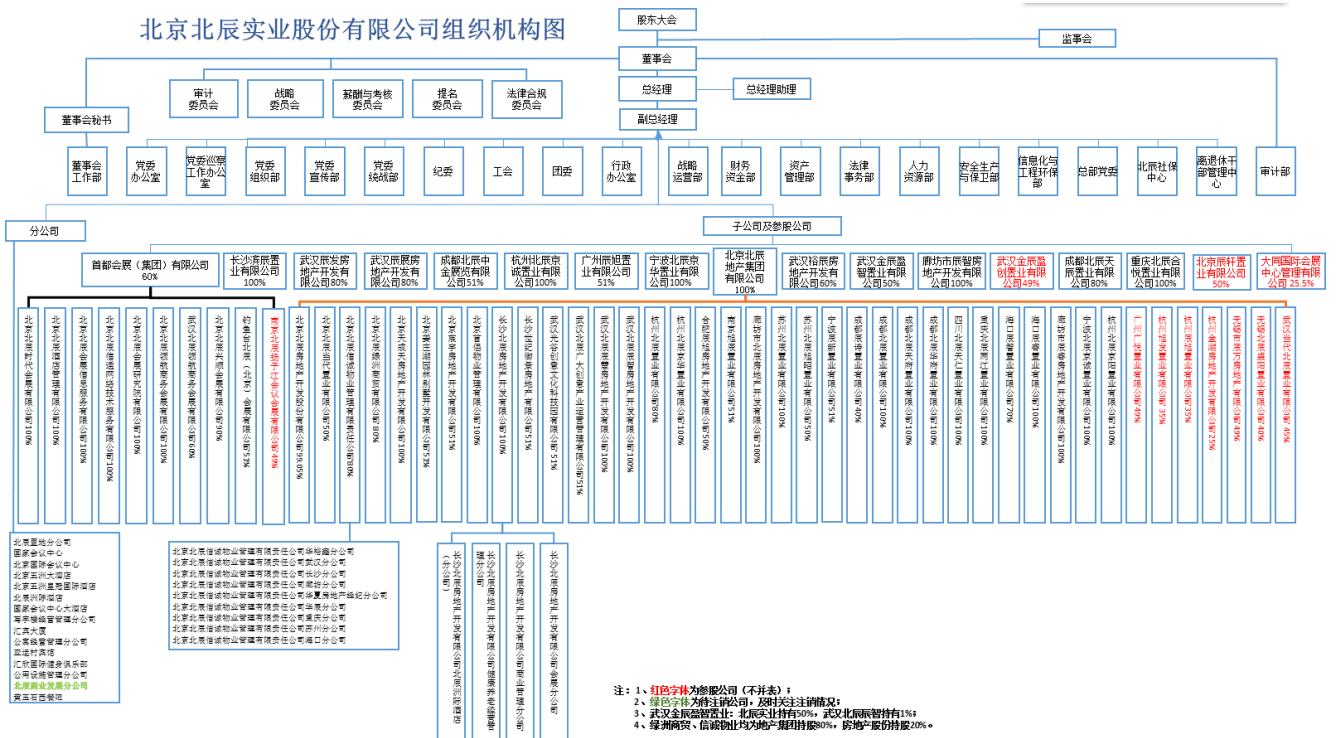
北京北辰实业股份有限公司组织机构图

股东大会

监事会

董事会

审计委员会
战略委员会
薪酬与考核委员会
提名委员会
法律合规委员会

总经理
总经理助理

董事会秘书

副总经理

董事会工作部
党委办公室
党委巡察工作办公室
党委组织部
党委宣传部
党委统战部
纪委
工会
团委
行政办公室
战略运营部
财务资金部
资产管理部
法律事务部
人力资源部
安全生产与保卫部
信息化与工程环保部
总部党委
北辰社保中心
离退休干部管理中心
审计部

分公司

子公司及参股公司

首都会展（集团）有限公司 60%
长沙滨辰置业有限公司 100%
武汉辰发房地产开发有限公司80%
武汉辰展房地产开发有限公司80%
成都北辰中金置业有限公司51%
杭州北辰京诚置业有限公司100%
广州辰旭置业有限公司 51%
宁波北辰京华置业有限公司100%
北京北辰地产集团有限公司 100%
武汉裕辰房地产开发有限公司60%
武汉金辰盈智置业有限公司50%
廊坊市辰智房地产开发有限公司100%
武汉金辰盈创置业有限公司49%
成都北辰天辰置业有限公司80%
重庆北辰合悦置业有限公司100%
北京辰轩置业有限公司 50%
大同国际会展中心管理有限公司 25.5%

北京北辰时代会展有限公司100%
北京国家会议中心管理有限公司100%
北京北辰会展信息服务有限公司100%
北京北辰信通网络技术服务有限公司100%
北京北辰会展研究院有限公司100%
北京北辰餐饮会展有限公司100%
武汉北辰会展有限公司60%
北京北辰大顺会展有限公司90%
约鲁伯（北京）会展有限公司75%
南京北辰会展中心（北京）会展有限公司40%

北京北辰房地产开发股份有限公司99.05%
北京北辰合力物业管理有限公司50%
北京北辰信诚物业管理有限责任公司80%
北京北辰酒店管理有限公司80%
北京北辰天辰房地产开发有限公司100%
北京北辰兴置房地产开发有限公司51%
北京北辰房地产开发有限公司51%
北京北辰物业管理有限公司100%
长沙北辰房地产开发有限公司51%
长沙北辰置业有限公司51%
武汉北辰文化科技创新有限公司51%
武汉北辰产业园管理有限公司51%
武汉北辰房地产开发有限公司100%
武汉北辰置业房地产开发有限公司100%
杭州北辰置业有限公司80%
杭州北辰京华置业有限公司100%
合肥北辰房地产开发有限公司50%
南京北辰置业有限公司51%
廊坊北辰房地产开发有限公司100%
苏州北辰置业有限公司100%
苏州北辰旭昭置业有限公司50%
宁波北辰置业有限公司51%
成都北辰置业有限公司40%
成都北辰天府置业有限公司100%
成都北辰房地产开发有限公司100%
成都北辰华府置业有限公司100%
四川北辰天仁置业有限公司100%
重庆北辰两江置业有限公司100%
海口北辰置业有限公司70%
海口北辰房地产开发有限公司100%
廊坊市北辰房地产开发有限公司100%
宁波北辰京诚置业有限公司100%
杭州北辰京华置业有限公司100%
广州北辰置业有限公司49%
杭州北辰置业有限公司35%
杭州北辰京盛置业有限公司35%
杭州北辰置业房地产开发有限公司25%
无锡北辰房地产开发有限公司49%
无锡北辰置业房地产有限公司40%
长沙北辰北汇置业有限公司45%

北京国家会议中心
国家会议中心
北京国际会议中心
北京五洲大酒店
北京五洲皇冠国际酒店
北辰洲际酒店
国家会议中心大酒店
寿宁楼酒店管理分公司
汇园公寓
汇园大厦
公寓经营管理分公司
奥运村宾馆
汇欣国际健身俱乐部
公司设施管理分公司
北辰商业发展分公司
寅亚百园餐厅

北京北辰信诚物业管理有限责任公司华裕酒分公司
北京北辰信诚物业管理有限责任公司武汉分公司
北京北辰信诚物业管理有限责任公司长沙分公司
北京北辰信诚物业管理有限责任公司常熟分公司
北京北辰信诚物业管理有限责任公司华夏房地产经纪分公司
北京北辰信诚物业管理有限责任公司杭州分公司
北京北辰信诚物业管理有限责任公司重庆分公司
北京北辰信诚物业管理有限责任公司苏州分公司
北京北辰信诚物业管理有限责任公司海口分公司

长沙北辰房地产开发有限公司北辰洲际酒店（分公司）
长沙北辰房地产开发有限公司健康养老服务管理分公司
长沙北辰房地产开发有限公司商业管理分公司
长沙北辰房地产开发有限公司会展分公司

注：1、红色字体为参股公司（不并表）；
2、绿色字体为待注销公司，及时关注注销情况；
3、武汉金辰盈智置业：北辰实业持有50%，武汉北辰辰智持有1%；
4、绿洲商贸、信诚物业均为地产集团持股80%，房地产股份持股20%。